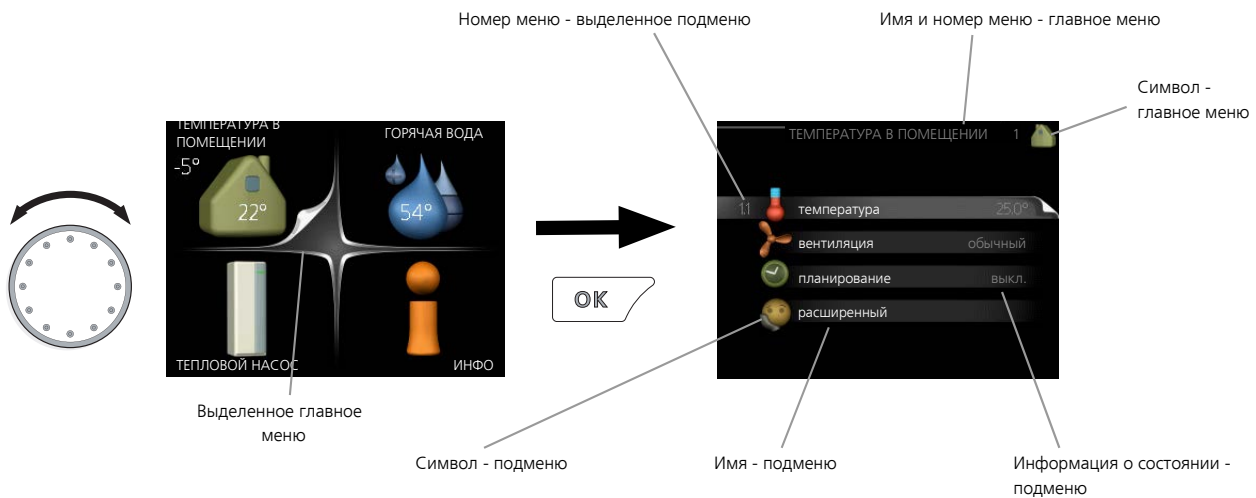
Номер меню - выделенное подменю

Имя и номер меню - главное меню

Символ - главное меню

ТЕМПЕРАТУРА В ПОМЕЩЕНИИ
-5°
22°

ГОРЯЧАЯ ВОДА
54°

ТЕПЛОВОЙ НАСОС

ИНФО

OK

ТЕМПЕРАТУРА В ПОМЕЩЕНИИ 1

1.1 температура 25.0°

вентиляция обычный

планирование выкл.

расширенный

Выделенное главное меню

Символ - подменю

Имя - подменю

Информация о состоянии - подменю